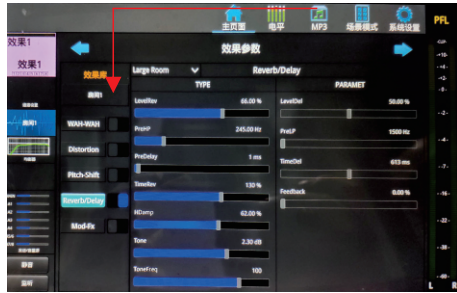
主页面 电平 MP3 场景模式 系统设置 PFL

效果1

效果1

效果参数

效果库

Large Room

Reverb/Delay

TYPE

PARAMET

新闻1

LevelRev 66.00 %

LevelDel 50.00 %

WAH-WAH

PreHP 245.00 Hz

PreLP 1500 Hz

Distortion

PreDelay 1 ms

TimeDel 653 ms

Pitch-Shift

TimeRev 130 %

Feedback 0.00 %

Reverb/Delay

HDamp 62.00 %

Mod-Fx

Tone 2.30 dB

ToneFreq 100

静音

监听

-cn
+18
+12
+6
0
-6
-12
-18
-24
-30
-36
-48
-60
L R